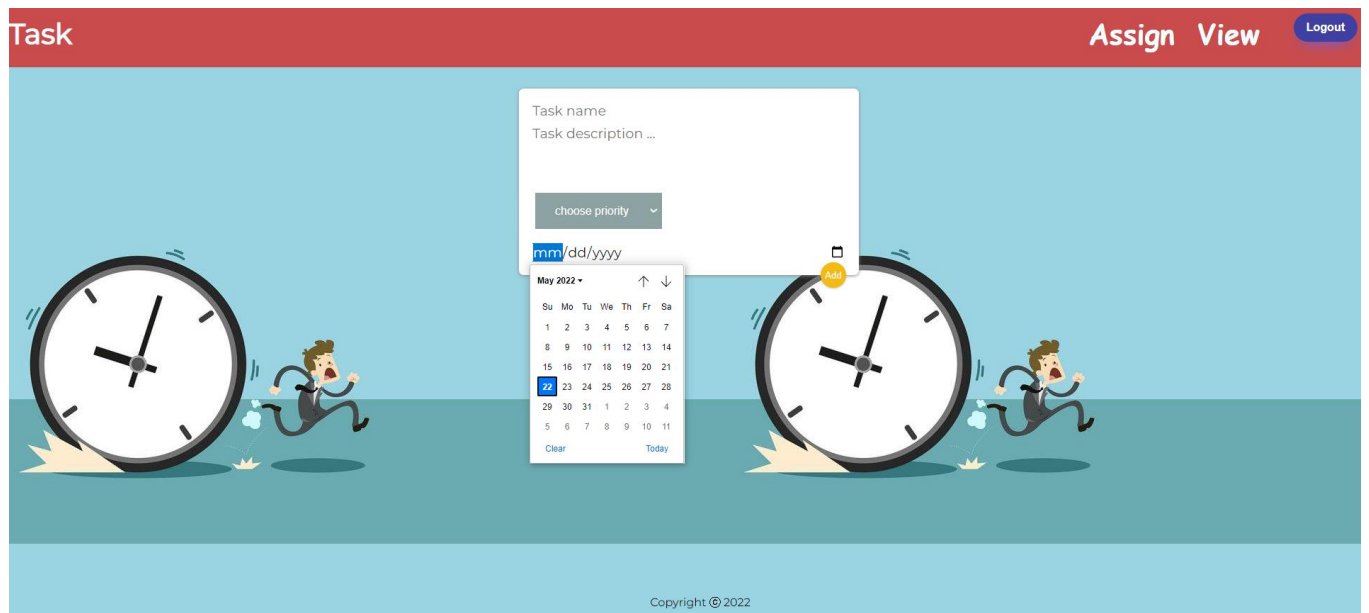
Task

Assign View

Logout

Task name

Task description ...

choose priority

mm/dd/yyyy

Add

May 2022

| Su | Mo | Tu | We | Th | Fr | Sa |
|---|---|---|---|---|---|---|
| 1 | 2 | 3 | 4 | 5 | 6 | 7 |
| 8 | 9 | 10 | 11 | 12 | 13 | 14 |
| 15 | 16 | 17 | 18 | 19 | 20 | 21 |
| 22 | 23 | 24 | 25 | 26 | 27 | 28 |
| 29 | 30 | 31 | 1 | 2 | 3 | 4 |
| 5 | 6 | 7 | 8 | 9 | 10 | 11 |

Clear

Today

Copyright © 2022